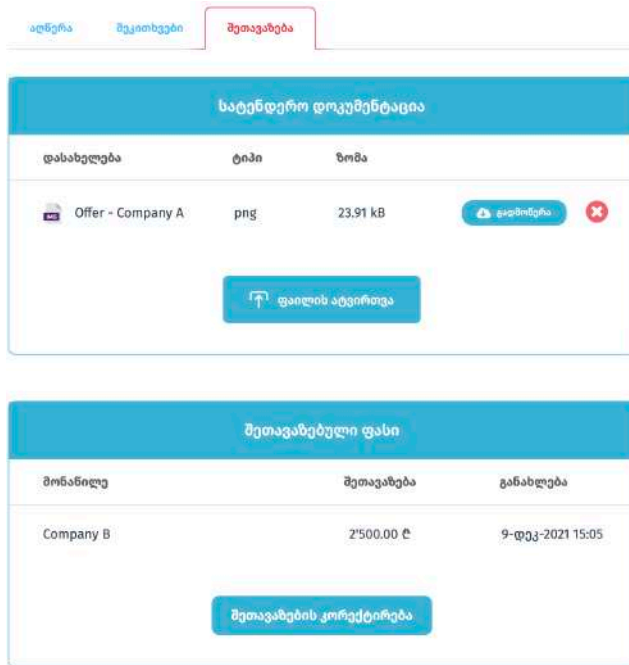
აღწერა
შეკითხვები
შეთავაზება

სატენდერო დოკუმენტაცია

| დასახელება | ტიპი | ზომა | | |
|---|---|---|---|---|
| Offer - Company A | png | 23.91 kB | გადმოწერა | |

ფაილის ატვირთვა

შეთავაზებული ფასი

| მონაწილე | შეთავაზება | განახლება |
|---|---|---|
| Company B | 2'500.00 ₾ | 9-დეკ-2021 15:05 |

შეთავაზების კორექტირება